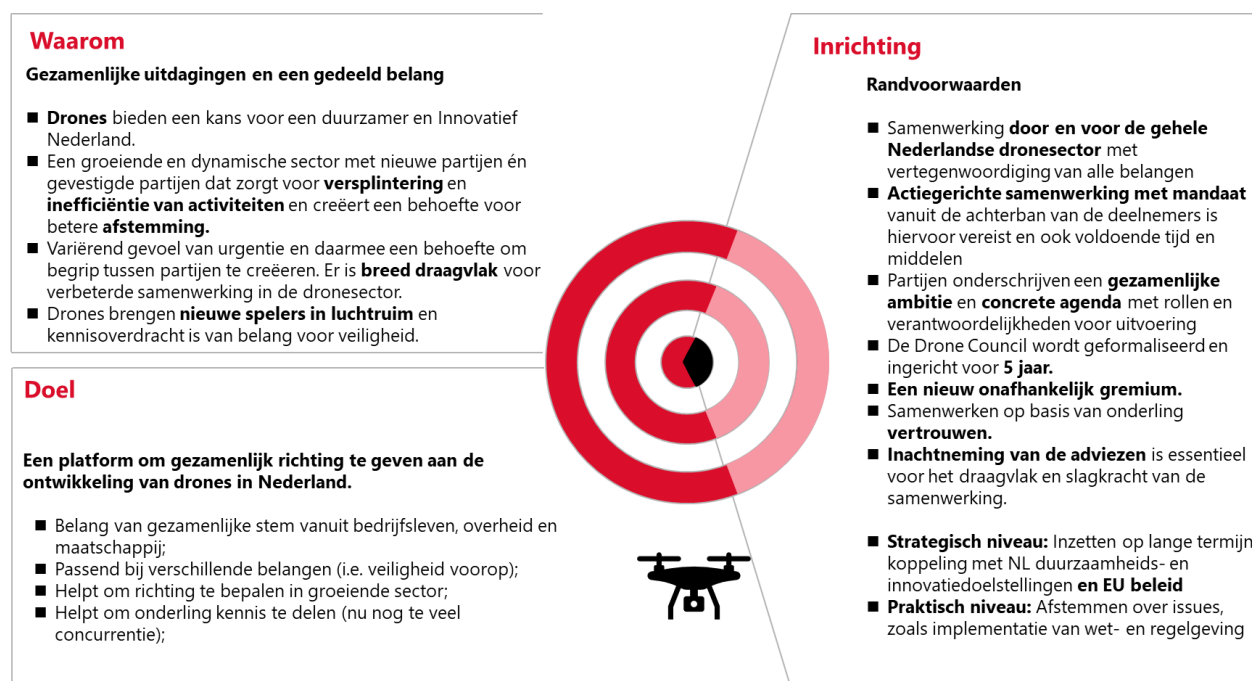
Waarom

Gezamenlijke uitdagingen en een gedeeld belang

■ Drones bieden een kans voor een duurzamer en Innovatief Nederland.
■ Een groeiende en dynamische sector met nieuwe partijen én gevestigde partijen dat zorgt voor versplintering en inefficiëntie van activiteiten en creëert een behoefte voor betere afstemming.
■ Variërend gevoel van urgentie en daarmee een behoefte om begrip tussen partijen te creëeren. Er is breed draagvlak voor verbeterde samenwerking in de dronesector.
■ Drones brengen nieuwe spelers in luchtruim en kennisoverdracht is van belang voor veiligheid.

Doel

Een platform om gezamenlijk richting te geven aan de ontwikkeling van drones in Nederland.

■ Belang van gezamenlijke stem vanuit bedrijfsleven, overheid en maatschappij;
■ Passend bij verschillende belangen (i.e. veiligheid voorop);
■ Helpt om richting te bepalen in groeiende sector;
■ Helpt om onderling kennis te delen (nu nog te veel concurrentie);

Inrichting

Randvoorwaarden

■ Samenwerking door en voor de gehele Nederlandse dronesector met vertegenwoordiging van alle belangen
■ Actiegerichte samenwerking met mandaat vanuit de achterban van de deelnemers is hiervoor vereist en ook voldoende tijd en middelen
■ Partijen onderschrijven een gezamenlijke ambitie en concrete agenda met rollen en verantwoordelijkheden voor uitvoering
■ De Drone Council wordt geformaliseerd en ingericht voor 5 jaar.
■ Een nieuw onafhankelijk gremium.
■ Samenwerken op basis van onderling vertrouwen.
■ Inachtneming van de adviezen is essentieel voor het draagvlak en slagkracht van de samenwerking.

■ Strategisch niveau: Inzetten op lange termijn koppeling met NL duurzaamheids- en innovatiedoelstellingen en EU beleid
■ Praktisch niveau: Afstemmen over issues, zoals implementatie van wet- en regelgeving